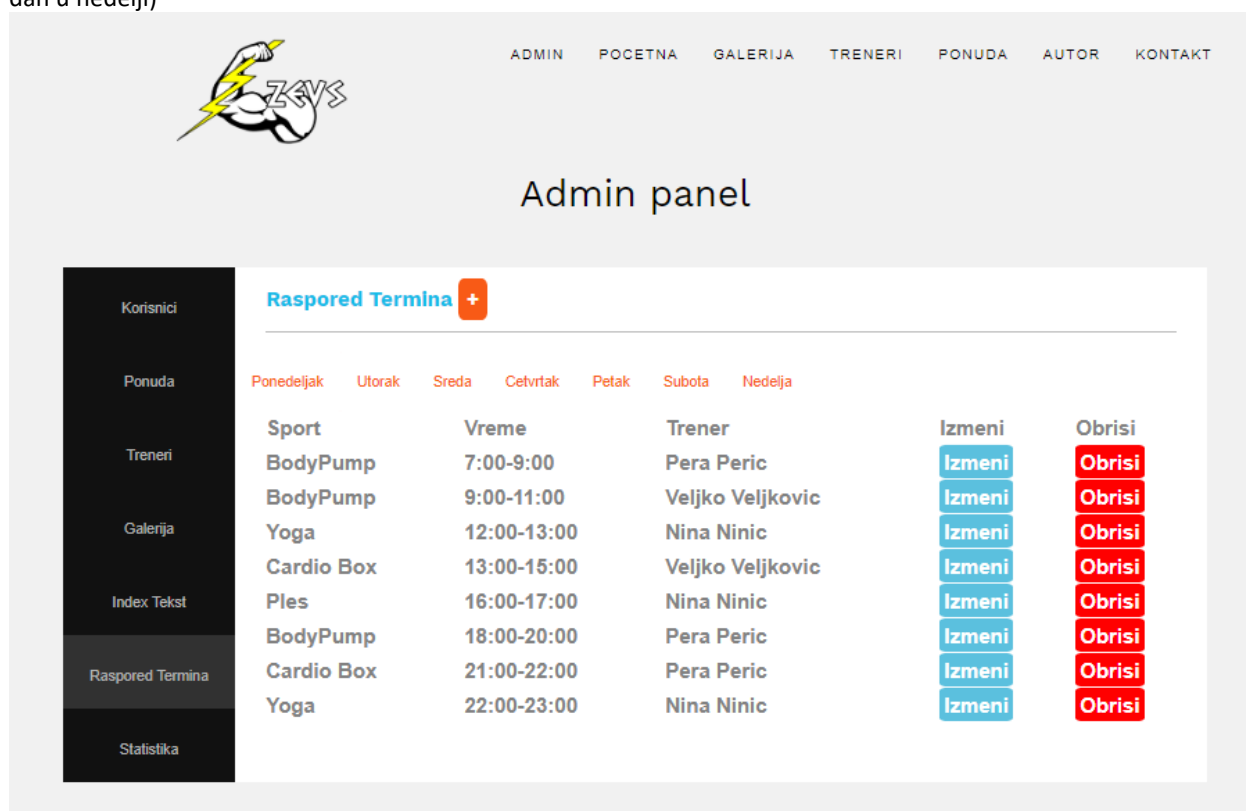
dan u nedelji)

ZEVS

ADMIN POCETNA GALERIJA TRENERI PONUDA AUTOR KONTAKT

Admin panel

Korisnici

Ponuda

Treneri

Galerija

Index Tekst

Raspored Termina

Statistika

Raspored Termina +

Ponedeljak Utorak Sreda Cetvrtak Petak Subota Nedelja

| Sport | Vreme | Trener | Izmeni | Obrisi |
|---|---|---|---|---|
| BodyPump | 7:00-9:00 | Pera Peric | Izmeni | Obrisi |
| BodyPump | 9:00-11:00 | Veljko Veljkovic | Izmeni | Obrisi |
| Yoga | 12:00-13:00 | Nina Ninic | Izmeni | Obrisi |
| Cardio Box | 13:00-15:00 | Veljko Veljkovic | Izmeni | Obrisi |
| Ples | 16:00-17:00 | Nina Ninic | Izmeni | Obrisi |
| BodyPump | 18:00-20:00 | Pera Peric | Izmeni | Obrisi |
| Cardio Box | 21:00-22:00 | Pera Peric | Izmeni | Obrisi |
| Yoga | 22:00-23:00 | Nina Ninic | Izmeni | Obrisi |